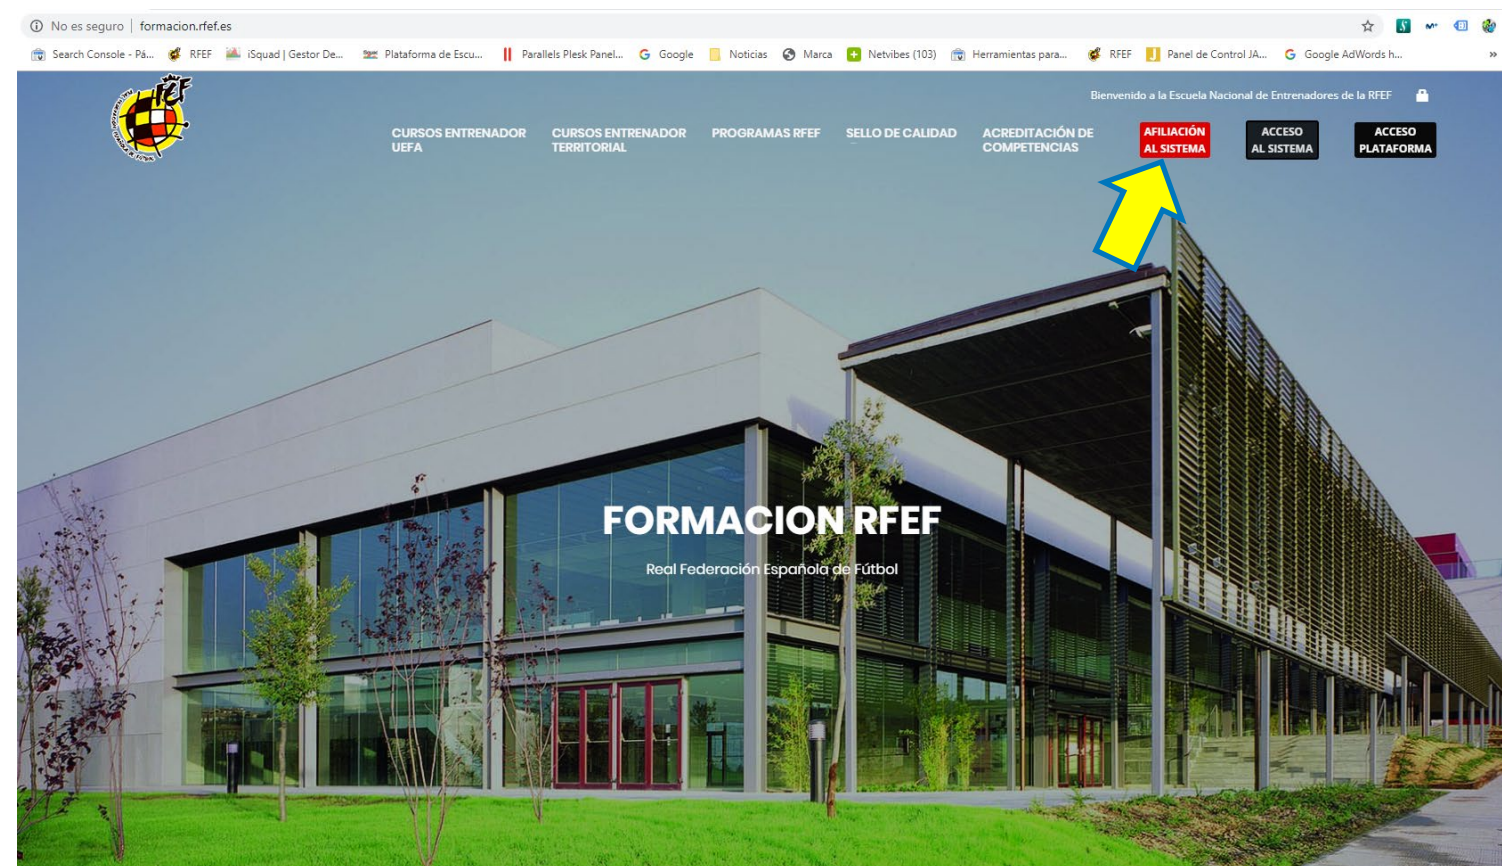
No es seguro | formacion.rfef.es

Search Console - Pá... RFEF iSquad | Gestor De... Plataforma de Escu... Parallels Plesk Panel... Google Noticias Marca Netvibes (103) Herramientas para... RFEF Panel de Control JA... Google AdWords h...

RFEF

Bienvenido a la Escuela Nacional de Entrenadores de la RFEF

CURSOS ENTRENADOR UEFA
CURSOS ENTRENADOR TERRITORIAL
PROGRAMAS RFEF
SELLO DE CALIDAD
ACREDITACIÓN DE COMPETENCIAS
AFILIACIÓN AL SISTEMA
ACCESO AL SISTEMA
ACCESO PLATAFORMA

FORMACION RFEF

Real Federación Española de Fútbol